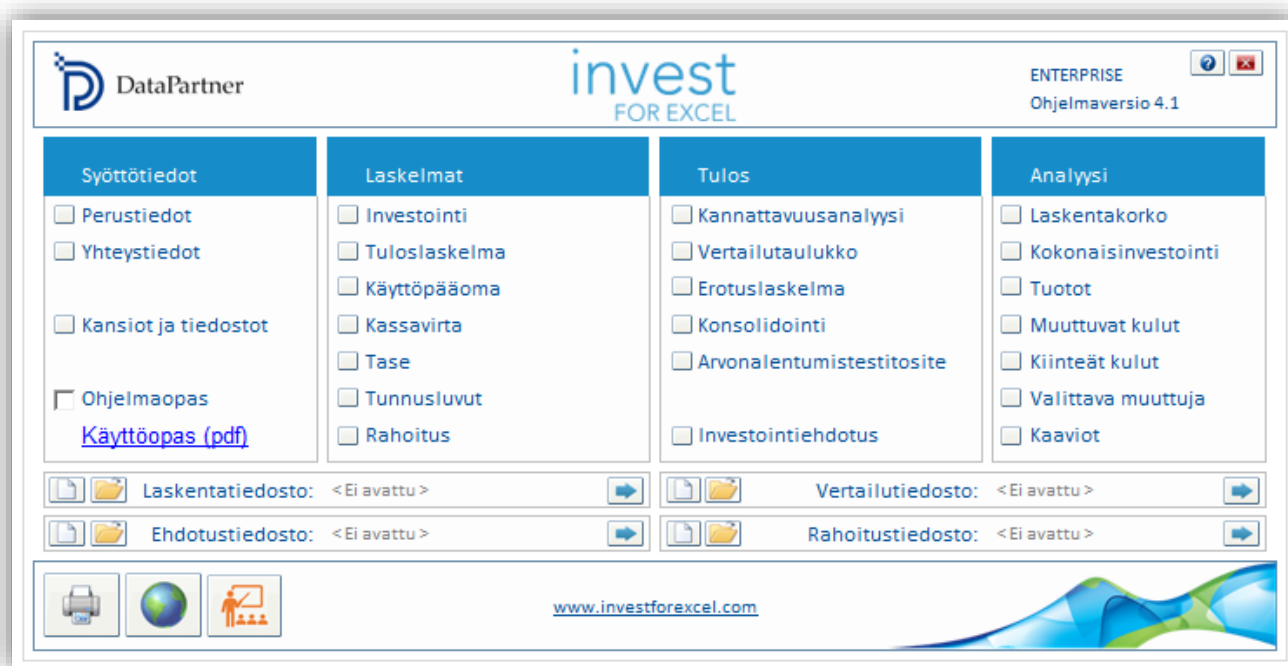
DataPartner

invest
FOR EXCEL

ENTERPRISE
Ohjelmaversio 4.1

Syöttötiedot
Perustiedot
Yhteystiedot
Kansiot ja tiedostot
Ohjelmaopas
Käyttöopas (pdf)

Laskelmat
Investointi
Tuloslaskelma
Käyttöpääoma
Kassavirta
Tase
Tunnusluvut
Rahoitus

Tulos
Kannattavuusanalyysi
Vertailutaulukko
Erotuslaskelma
Konsolidointi
Arvonalentumistestitosite
Investointiehdotus

Analyysi
Laskentakorko
Kokonaisinvestointi
Tuotot
Muuttuvat kulut
Kiinteät kulut
Valittava muuttuja
Kaaviot

Laskentatiedosto: <Ei avattu>
Vertailutiedosto: <Ei avattu>
Ehdotustiedosto: <Ei avattu>
Rahoitustiedosto: <Ei avattu>

www.investforexcel.com